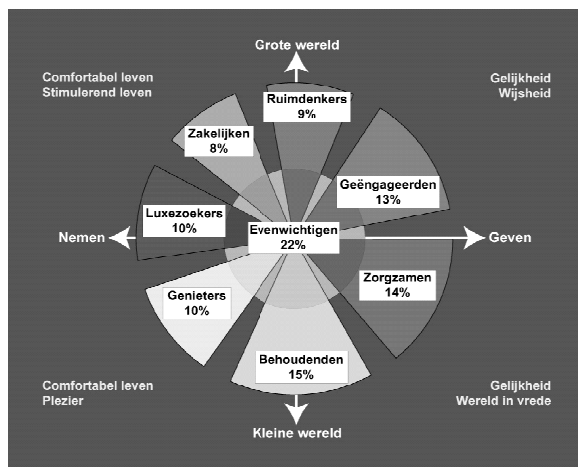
Grote wereld

Comfortabel leven
Stimulerend leven

Gelijkheid
Wijsheid

Ruimdenkers
9%

Zakelijken
8%

Geëngageerden
13%

Luxezoekers
10%

Evenwichtigen
22%

Nemen

Geven

Zorgzamen
14%

Genieters
10%

Behoudenden
15%

Comfortabel leven
Plezier

Gelijkheid
Wereld in vrede

Kleine wereld